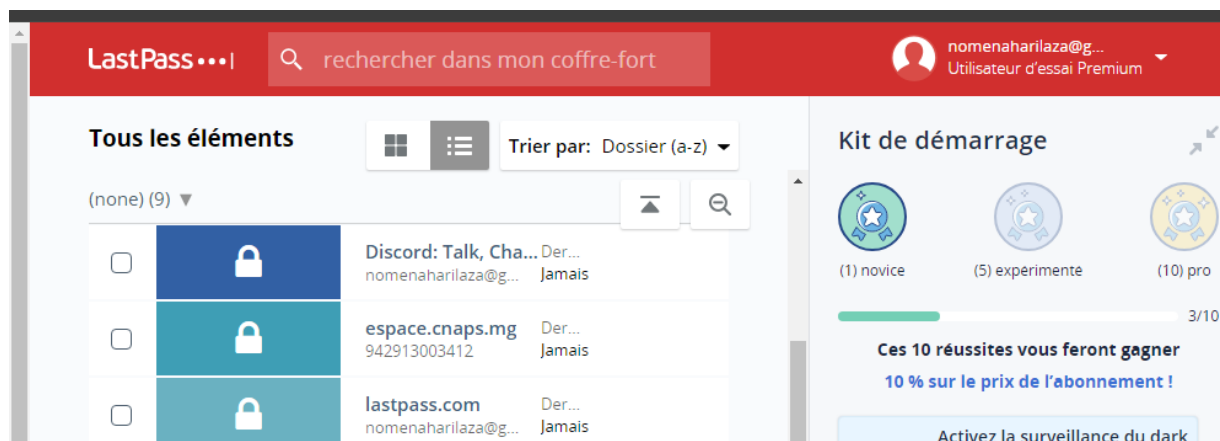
LastPass •••|

rechercher dans mon coffre-fort

nomenaharilaza@g...
Utilisateur d'essai Premium

Tous les éléments

Trier par: Dossier (a-z)

(none) (9) ▼

Discord: Talk, Cha...
nomenaharilaza@g...
Der...
Jamais

espace.cnaps.mg
942913003412
Der...
Jamais

lastpass.com
nomenaharilaza@g...
Der...
Jamais

Kit de démarrage

(1) novice

(5) experimente

(10) pro

3/10

Ces 10 réussites vous feront gagner

10 % sur le prix de l'abonnement !

Activez la surveillance du dark